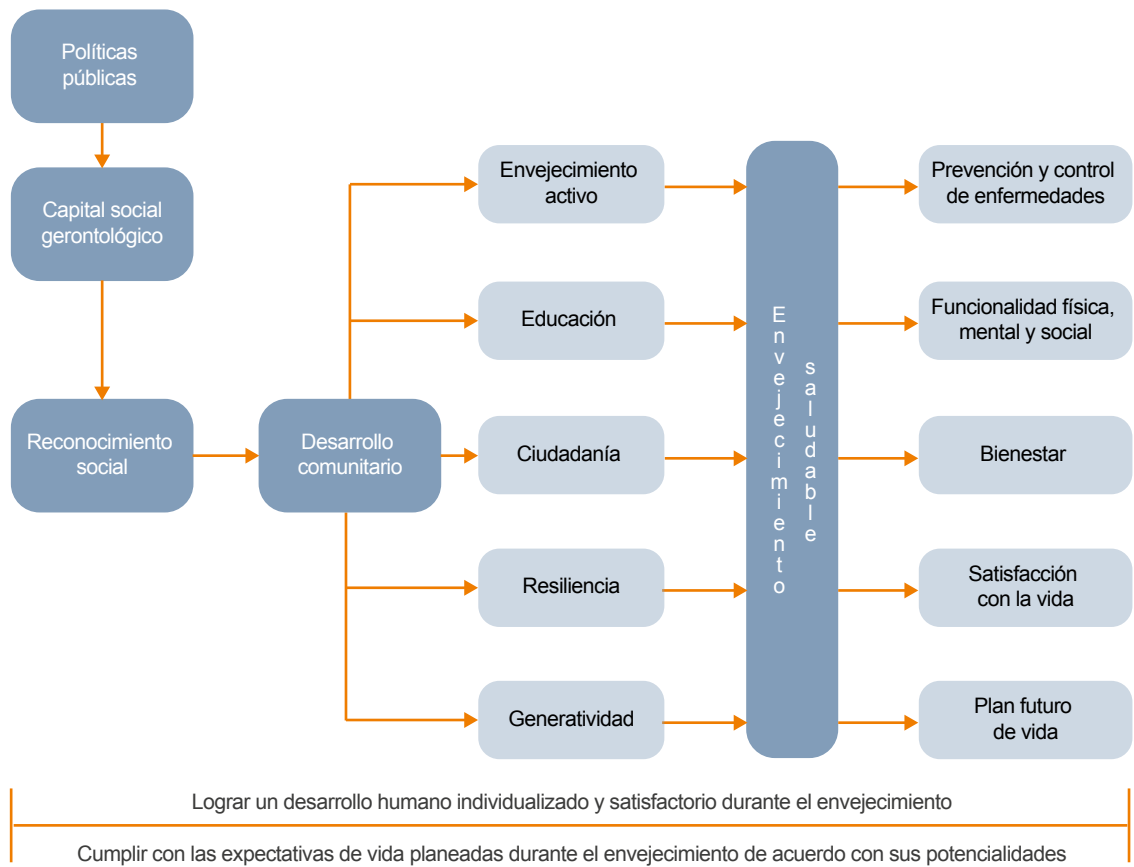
Políticas públicas

Capital social gerontológico

Reconocimiento social

Desarrollo comunitario

Envejecimiento activo

Educación

Ciudadanía

Resiliencia

Generatividad

Envejecimiento saludable

Prevención y control de enfermedades

Funcionalidad física, mental y social

Bienestar

Satisfacción con la vida

Plan futuro de vida

Lograr un desarrollo humano individualizado y satisfactorio durante el envejecimiento

Cumplir con las expectativas de vida planeadas durante el envejecimiento de acuerdo con sus potencialidades